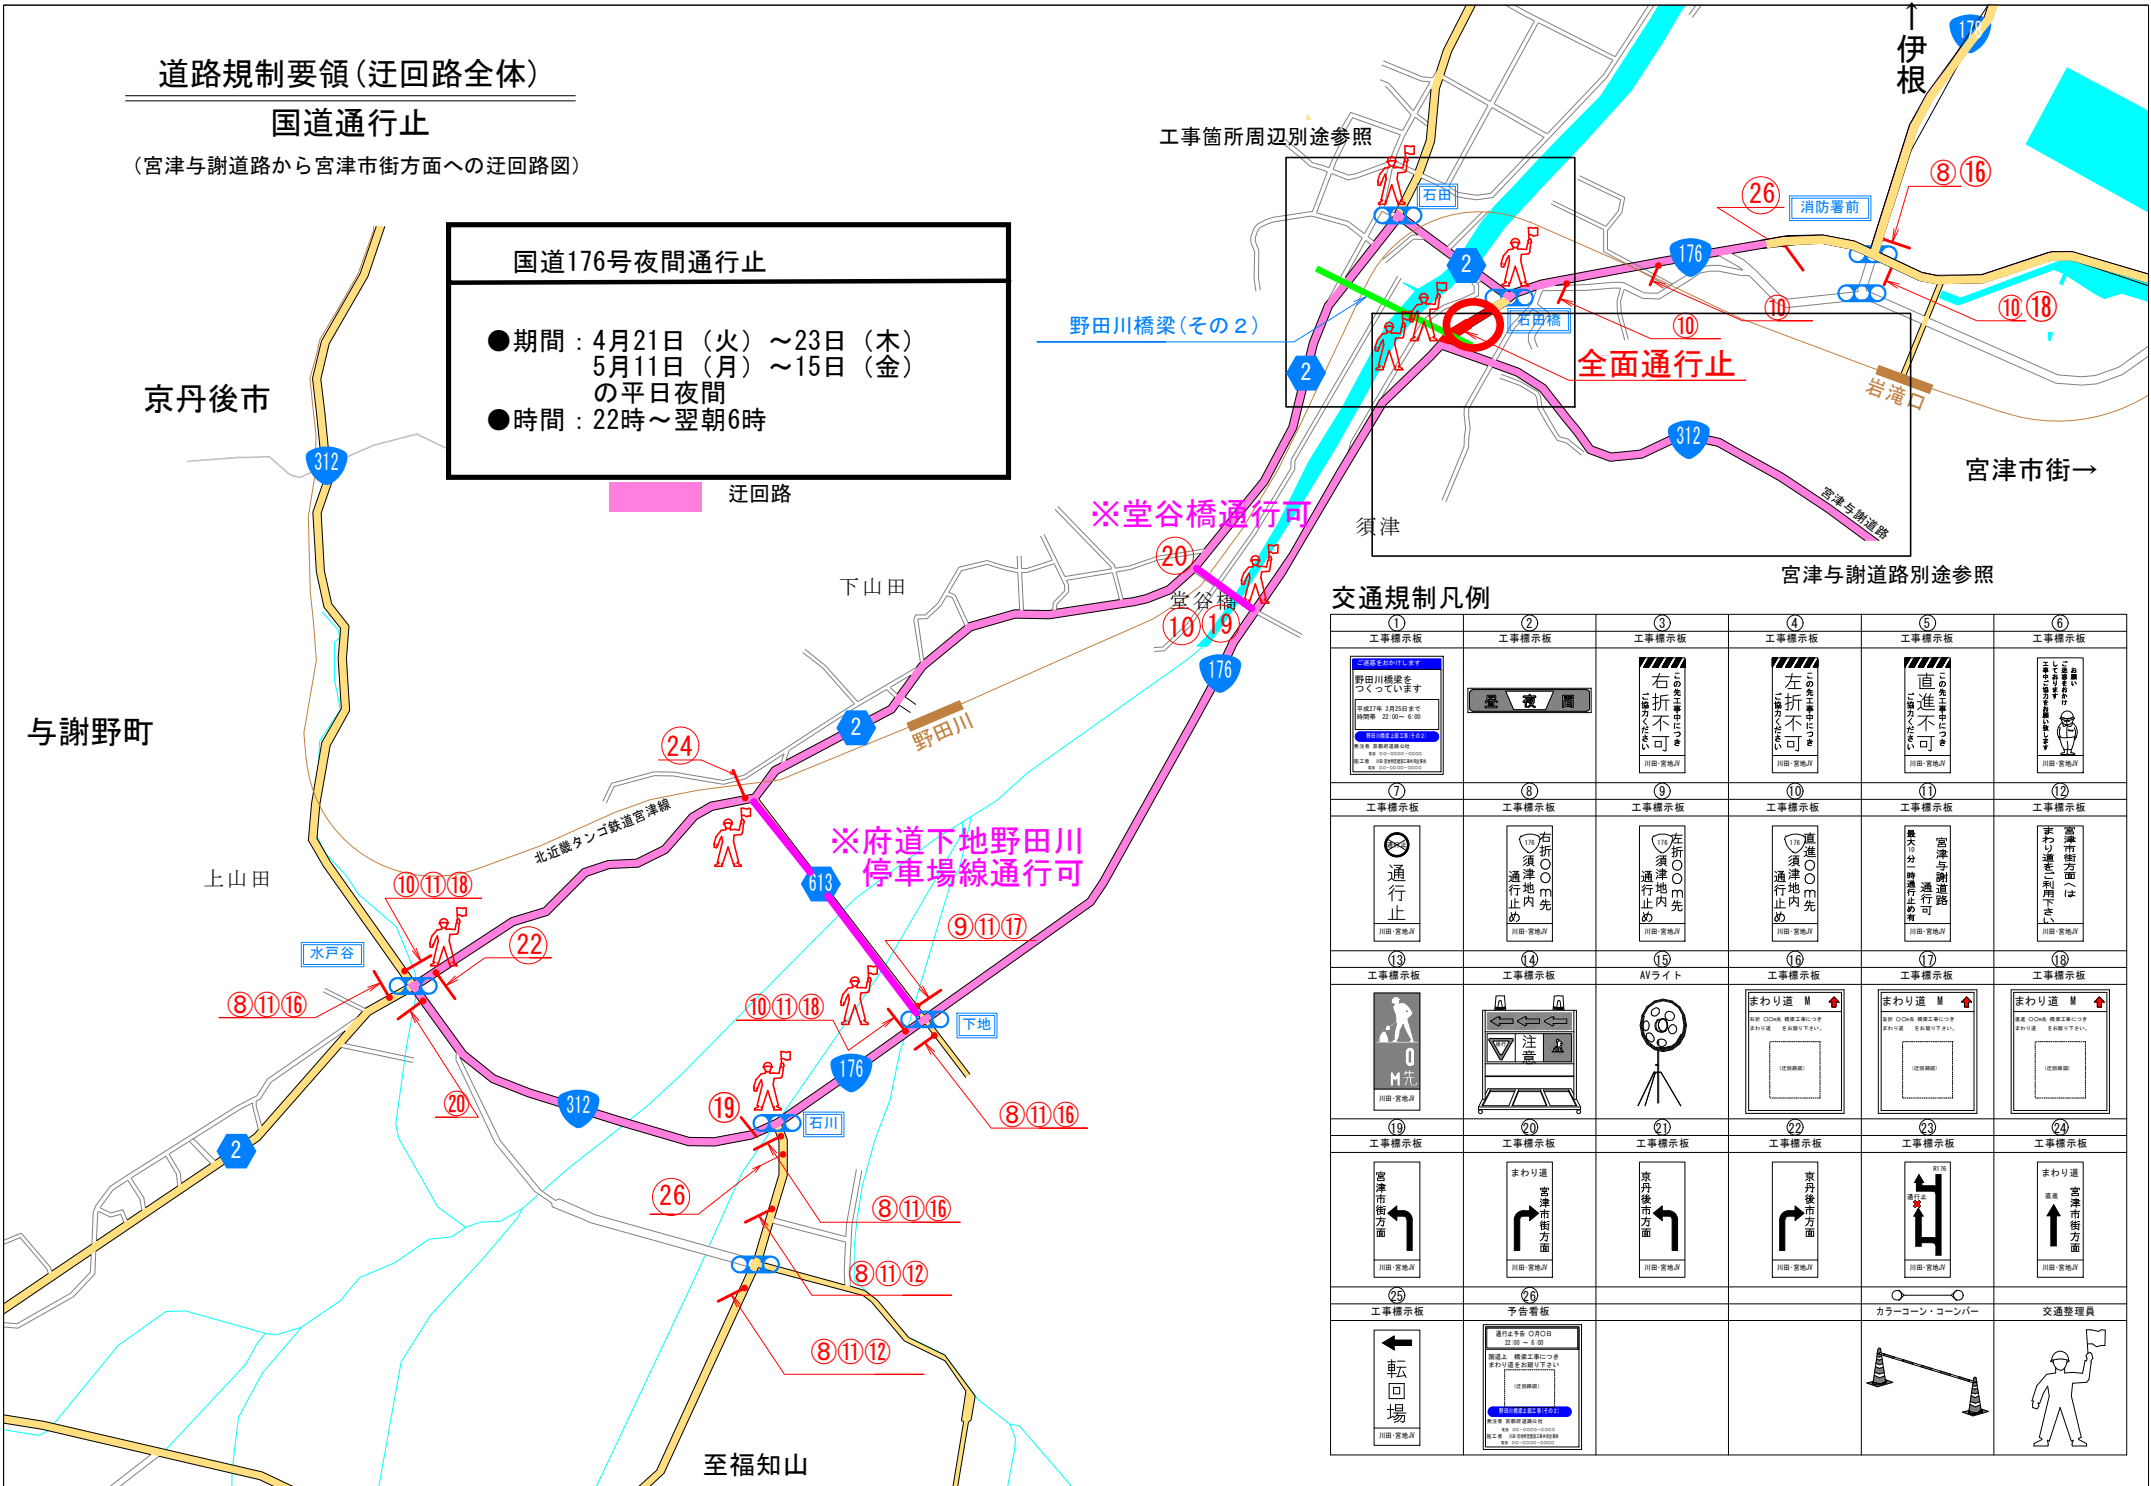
道路規制要領(迂回路全体)
国道通行止
(宮津与謝道路から宮津市街方面への迂回路図)

国道176号夜間通行止

●期間：4月21日（火）～23日（木）
5月11日（月）～15日（金）
の平日夜間
●時間：22時～翌朝6時

迂回路

京丹後市
与謝野町
下山田
上山田
水戸谷
石田
石川
下地
須津
堂谷橋
野田川
岩滝口
消防署前
北近畿タンゴ鉄道宮津線
宮津与謝道路

伊根
宮津市街→
至福知山

工事箇所周辺別途参照
野田川橋梁(その2)
石田橋
全面通行止
宮津与謝道路別途参照
※堂谷橋通行可
※府道下地野田川停車場線通行可

⑧⑯ ㉖ ⑩ ⑩⑱ ⑩ ⑳ ⑩⑲ ㉔ ⑩⑪⑱ ㉒ ⑧⑪⑯ ⑳ ⑨⑪⑰ ⑩⑪⑱ ⑧⑪⑯ ⑲ ㉖ ⑧⑪⑯ ⑧⑪⑫ ⑧⑪⑫

2 312 176 613 176

交通規制凡例

| ① 工事標示板 | ② 工事標示板 | ③ 工事標示板 | ④ 工事標示板 | ⑤ 工事標示板 | ⑥ 工事標示板 |
|---|---|---|---|---|---|
| ご迷惑をおかけします 野田川橋梁をつくっています | 昼 夜 間 | この先工事中につき 右折不可 ご協力ください | この先工事中につき 左折不可 ご協力ください | この先工事中につき 直進不可 ご協力ください | お願い |
| ⑦ 工事標示板 | ⑧ 工事標示板 | ⑨ 工事標示板 | ⑩ 工事標示板 | ⑪ 工事標示板 | ⑫ 工事標示板 |
| 通行止 | 右折 須津地内 通行止め ○○m先 | 左折 須津地内 通行止め ○○m先 | 直進 須津地内 通行止め ○○m先 | 宮津与謝道路 通行可 最大10分一時通行止め有 | 宮津市街方面へはまわり道をご利用下さい |
| ⑬ 工事標示板 | ⑭ 工事標示板 | ⑮ AVライト | ⑯ 工事標示板 | ⑰ 工事標示板 | ⑱ 工事標示板 |
| 0 M先 | 注意 | | まわり道 M | まわり道 M | まわり道 M |
| ⑲ 工事標示板 | ⑳ 工事標示板 | ㉑ 工事標示板 | ㉒ 工事標示板 | ㉓ 工事標示板 | ㉔ 工事標示板 |
| 宮津市街方面 | まわり道 宮津市街方面 | 京丹後市方面 | 京丹後市方面 | 通行止 | まわり道 宮津市街方面 |
| ㉕ 工事標示板 | ㉖ 予告看板 | | | カラーコーン・コーンバー | 交通整理員 |
| 転回場 | 通行止予告 | | | | |